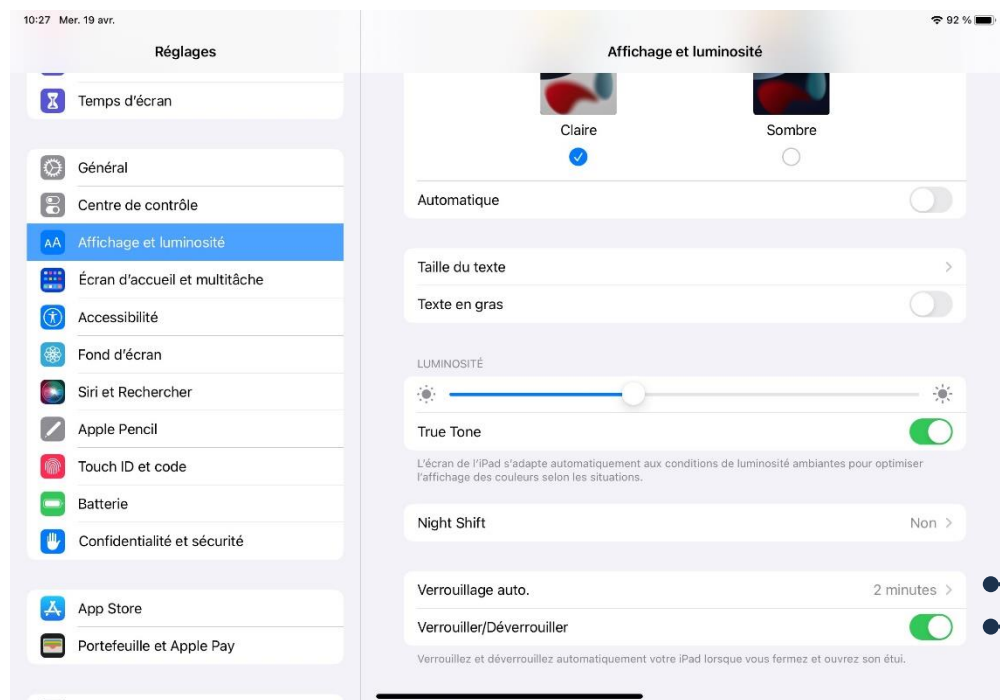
10:27 Mer. 19 avr.

92 %

Réglages

Temps d'écran

Général

Centre de contrôle

Affichage et luminosité

Écran d'accueil et multitâche

Accessibilité

Fond d'écran

Siri et Rechercher

Apple Pencil

Touch ID et code

Batterie

Confidentialité et sécurité

App Store

Portefeuille et Apple Pay

Affichage et luminosité

Claire

Sombre

Automatique

Taille du texte

Texte en gras

LUMINOSITÉ

True Tone

L'écran de l'iPad s'adapte automatiquement aux conditions de luminosité ambiantes pour optimiser l'affichage des couleurs selon les situations.

Night Shift

Non

Verrouillage auto.

2 minutes

Verrouiller/Déverrouiller

Verrouillez et déverrouillez automatiquement votre iPad lorsque vous fermez et ouvrez son étui.